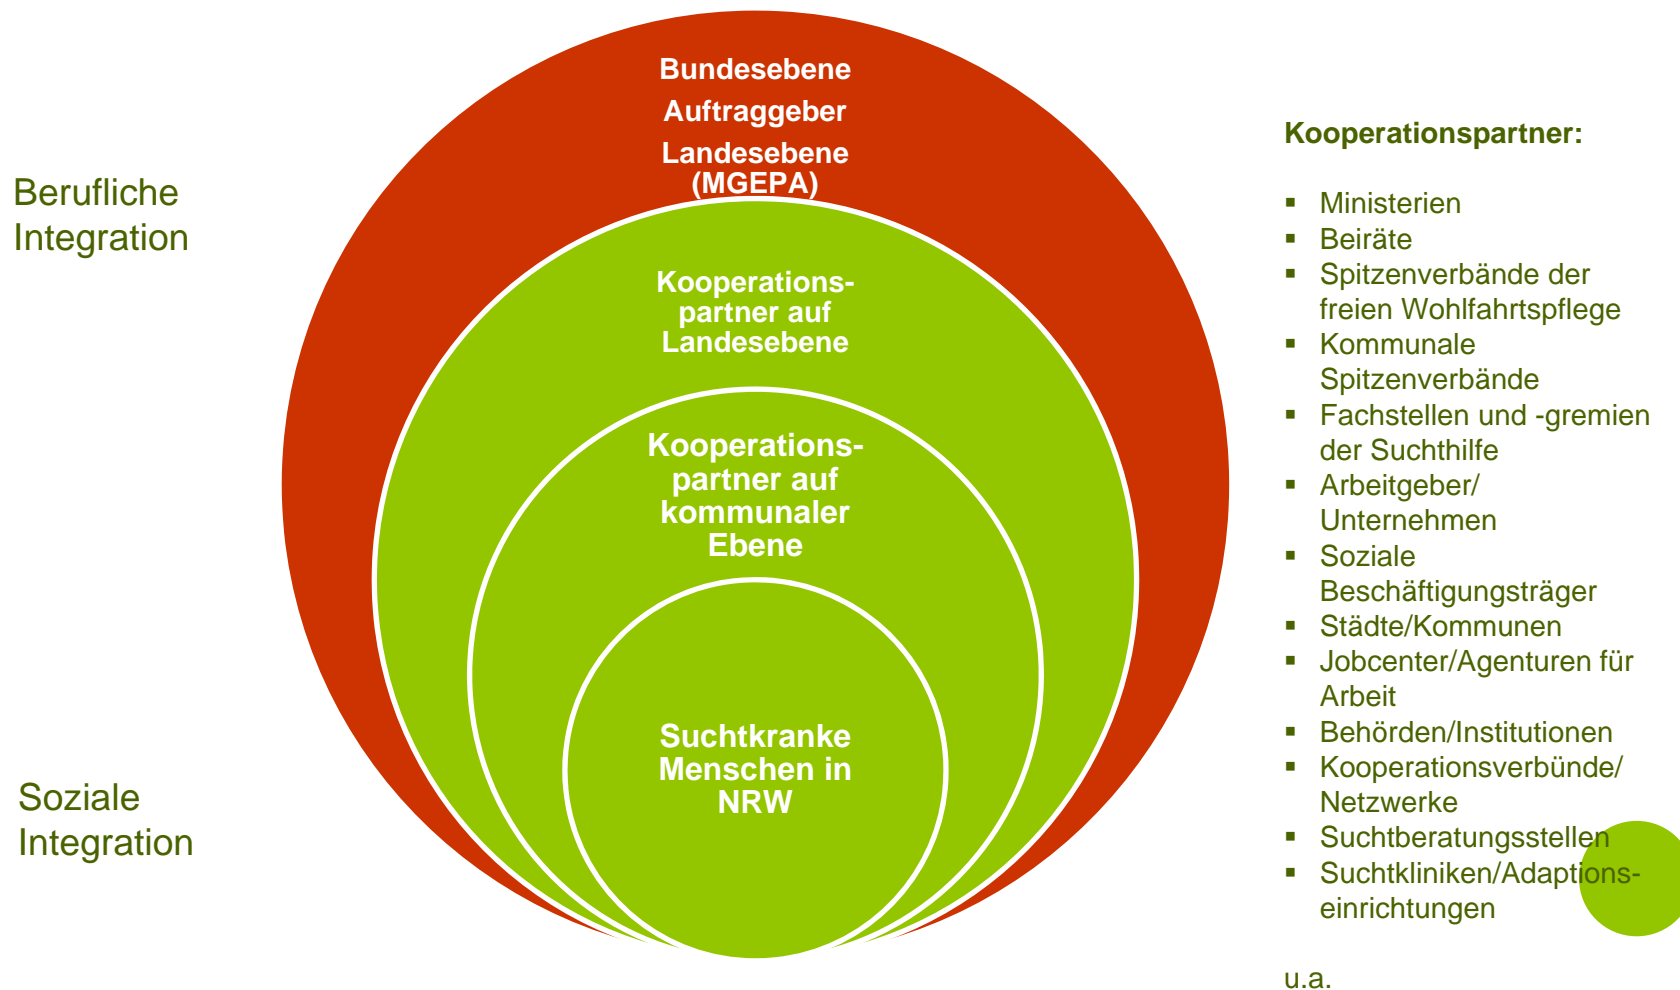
Berufliche Integration

Soziale Integration

Bundesebene
Auftraggeber
Landesebene (MGEPA)

Kooperationspartner auf Landesebene

Kooperationspartner auf kommunaler Ebene

Suchtkranke Menschen in NRW

Kooperationspartner:

- Ministerien
- Beiräte
- Spitzenverbände der freien Wohlfahrtspflege
- Kommunale Spitzenverbände
- Fachstellen und -gremien der Suchthilfe
- Arbeitgeber/ Unternehmen
- Soziale Beschäftigungsträger
- Städte/Kommunen
- Jobcenter/Agenturen für Arbeit
- Behörden/Institutionen
- Kooperationsverbünde/ Netzwerke
- Suchtberatungsstellen
- Suchtkliniken/Adaptionseinrichtungen

u.a.